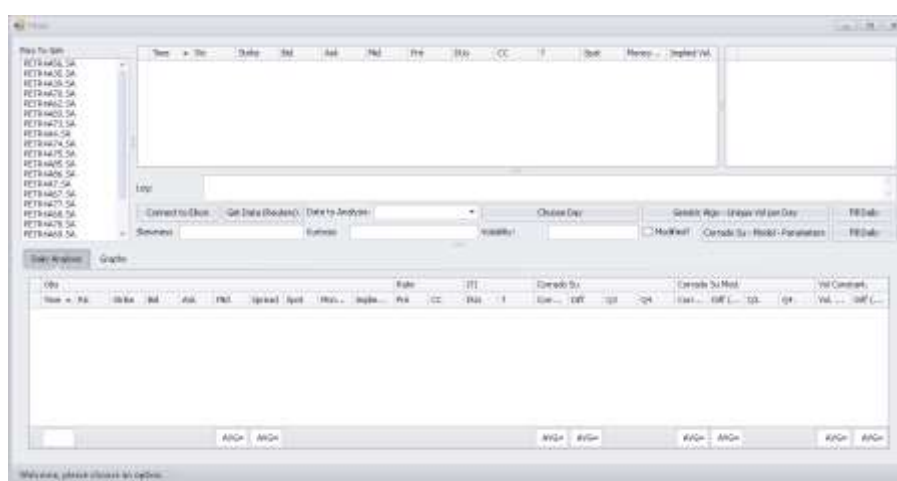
Main

Ptes To Sim
PETR4456.SA
PETR4458.SA
PETR4459.SA
PETR4470.SA
PETR4462.SA
PETR4465.SA
PETR4471.SA
PETR4464.SA
PETR4474.SA
PETR4475.SA
PETR4495.SA
PETR4466.SA
PETR4467.SA
PETR4457.SA
PETR4477.SA
PETR4468.SA
PETR4478.SA
PETR4469.SA

| Time | Str | Strike | Bid | Ask | Mid | Pré | Dias | CC | T | Spot | Money... | Implied Vol. |
|---|---|---|---|---|---|---|---|---|---|---|---|---|

Log:

Connect to Elvon | Get Data (Reuters) | Date to Analyze: | Choose Day | Genetic Algo - Unique Vol per Day | Fill Daily
Skewness: | Kurtosis: | Volatility: | Modified | Corrado Su - Model - Parameters | Fill Daily

Daily Analysis | Graphs

| Obs | | | | | | | | | | Rate | | DT | | Corrado Su | | | | Corrado Su Mod. | | | | Vol Constant. | |
|---|---|---|---|---|---|---|---|---|---|---|---|---|---|---|---|---|---|---|---|---|---|---|---|
| Time | Pol. | Strike | Bid | Ask | Mid | Spread | Spot | Mon... | Implie... | Pré | CC | Dias | T | Cor... | Diff | Q3 | Q4 | Corr... | Diff (... | Q3 | Q4 | Vol. ... | Diff (... |

AVG= AVG= AVG= AVG= AVG= AVG= AVG= AVG=

Welcome, please choose an option.